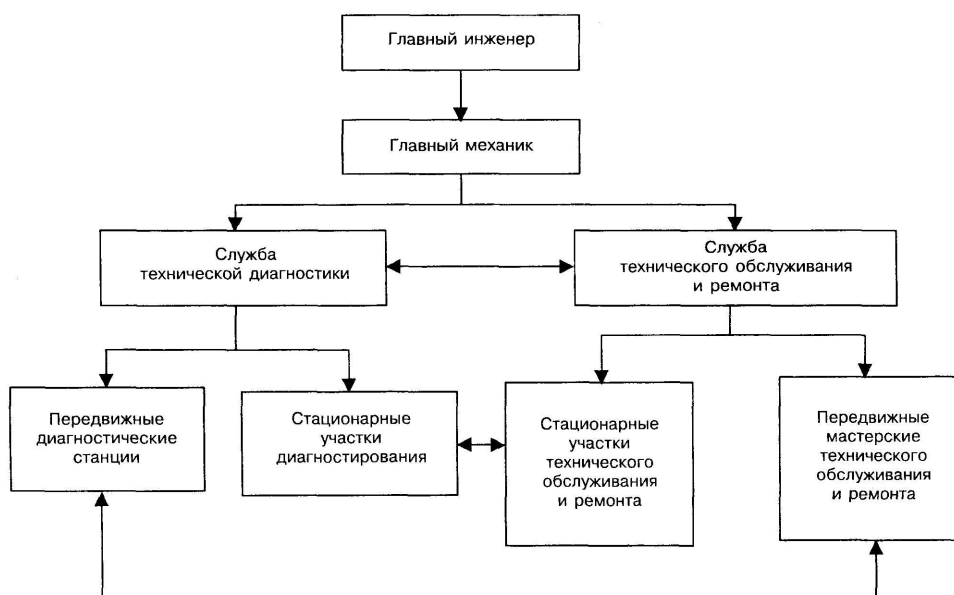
Главный инженер

Главный механик

Служба технической диагностики

Служба технического обслуживания и ремонта

Передвижные диагностические станции

Стационарные участки диагностирования

Стационарные участки технического обслуживания и ремонта

Передвижные мастерские технического обслуживания и ремонта